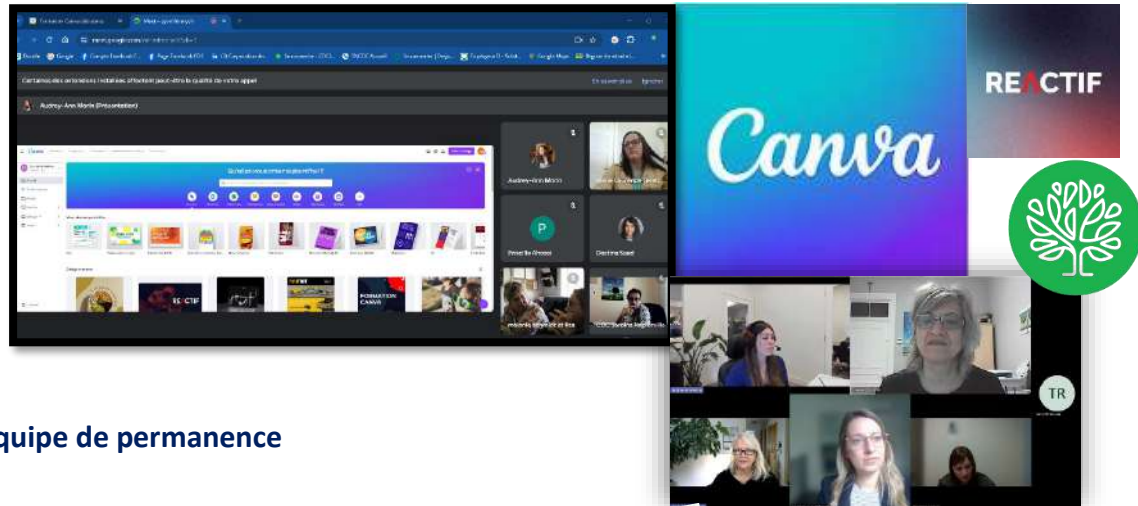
Canva

REACTIF

TR

quipe de permanence

Certaines des extensions installées affectent peut-être la qualité de votre appel

En savoir plus Ignorer

Audrey-Ann Morin (Présentation)

Audrey-Ann Morin

Priscille Pinoso

Cristina Saad

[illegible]

Qu'allez-vous concevoir aujourd'hui ?

REACTIF

FORMATION CANVA